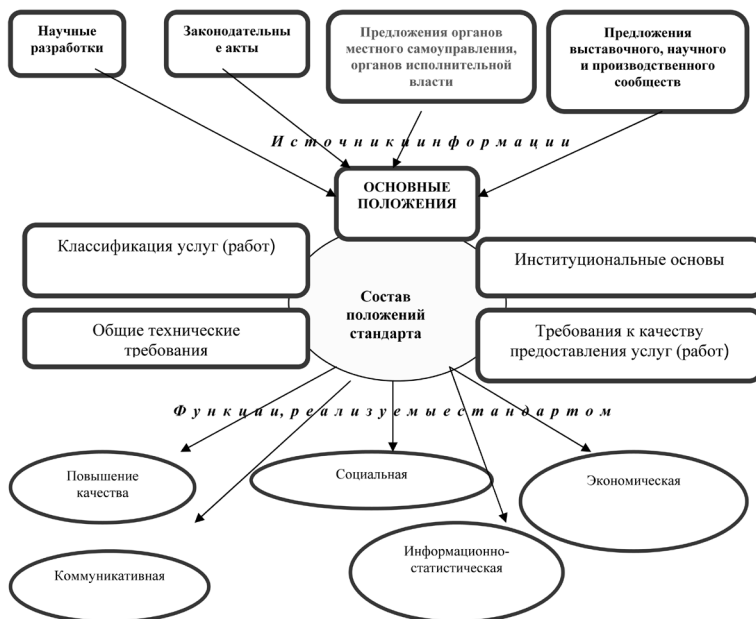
Научные разработки

Законодательны е акты

Предложения органов местного самоуправления, органов исполнительной власти

Предложения выставочного, научного и производственного сообществ

Источники информации

ОСНОВНЫЕ ПОЛОЖЕНИЯ

Классификация услуг (работ)

Институциональные основы

Состав положений стандарта

Общие технические требования

Требования к качеству предоставления услуг (работ)

Функции, реализуемые стандартом

Повышение качества

Социальная

Экономическая

Информационно-статистическая

Коммуникативная